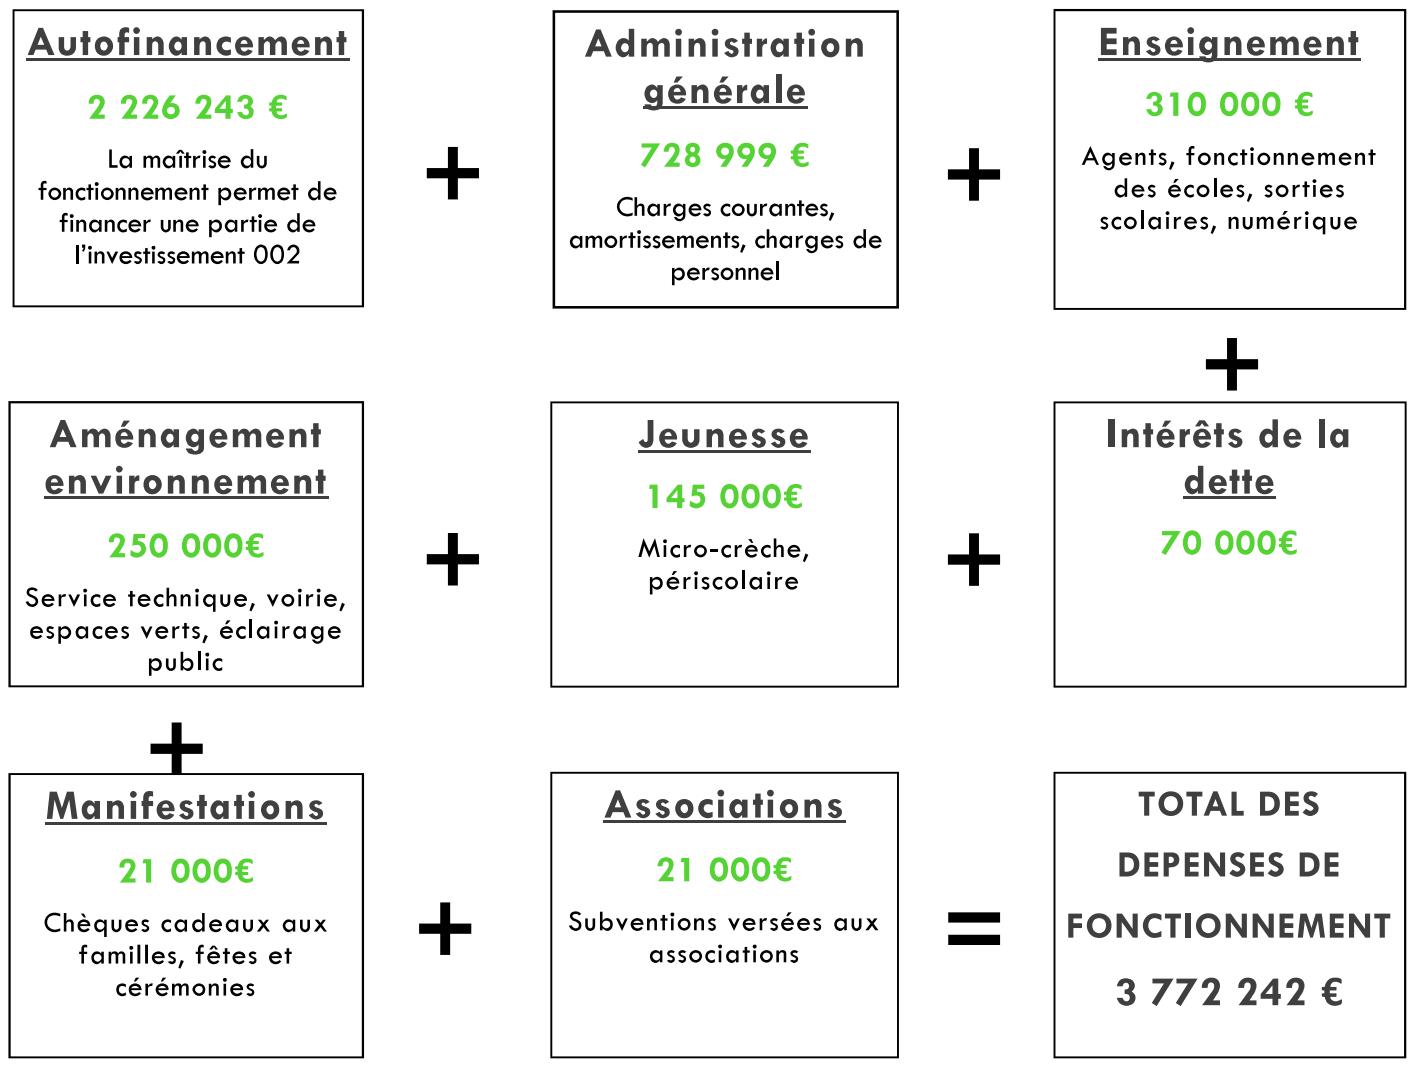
Autofinancement

2 226 243 €

La maîtrise du fonctionnement permet de financer une partie de l'investissement 002

+

Administration générale

728 999 €

Charges courantes, amortissements, charges de personnel

+

Enseignement

310 000 €

Agents, fonctionnement des écoles, sorties scolaires, numérique

+

Aménagement environnement

250 000€

Service technique, voirie, espaces verts, éclairage public

+

Jeunesse

145 000€

Micro-crèche, périscolaire

+

Intérêts de la dette

70 000€

+

Manifestations

21 000€

Chèques cadeaux aux familles, fêtes et cérémonies

+

Associations

21 000€

Subventions versées aux associations

=

TOTAL DES DEPENSES DE FONCTIONNEMENT

3 772 242 €